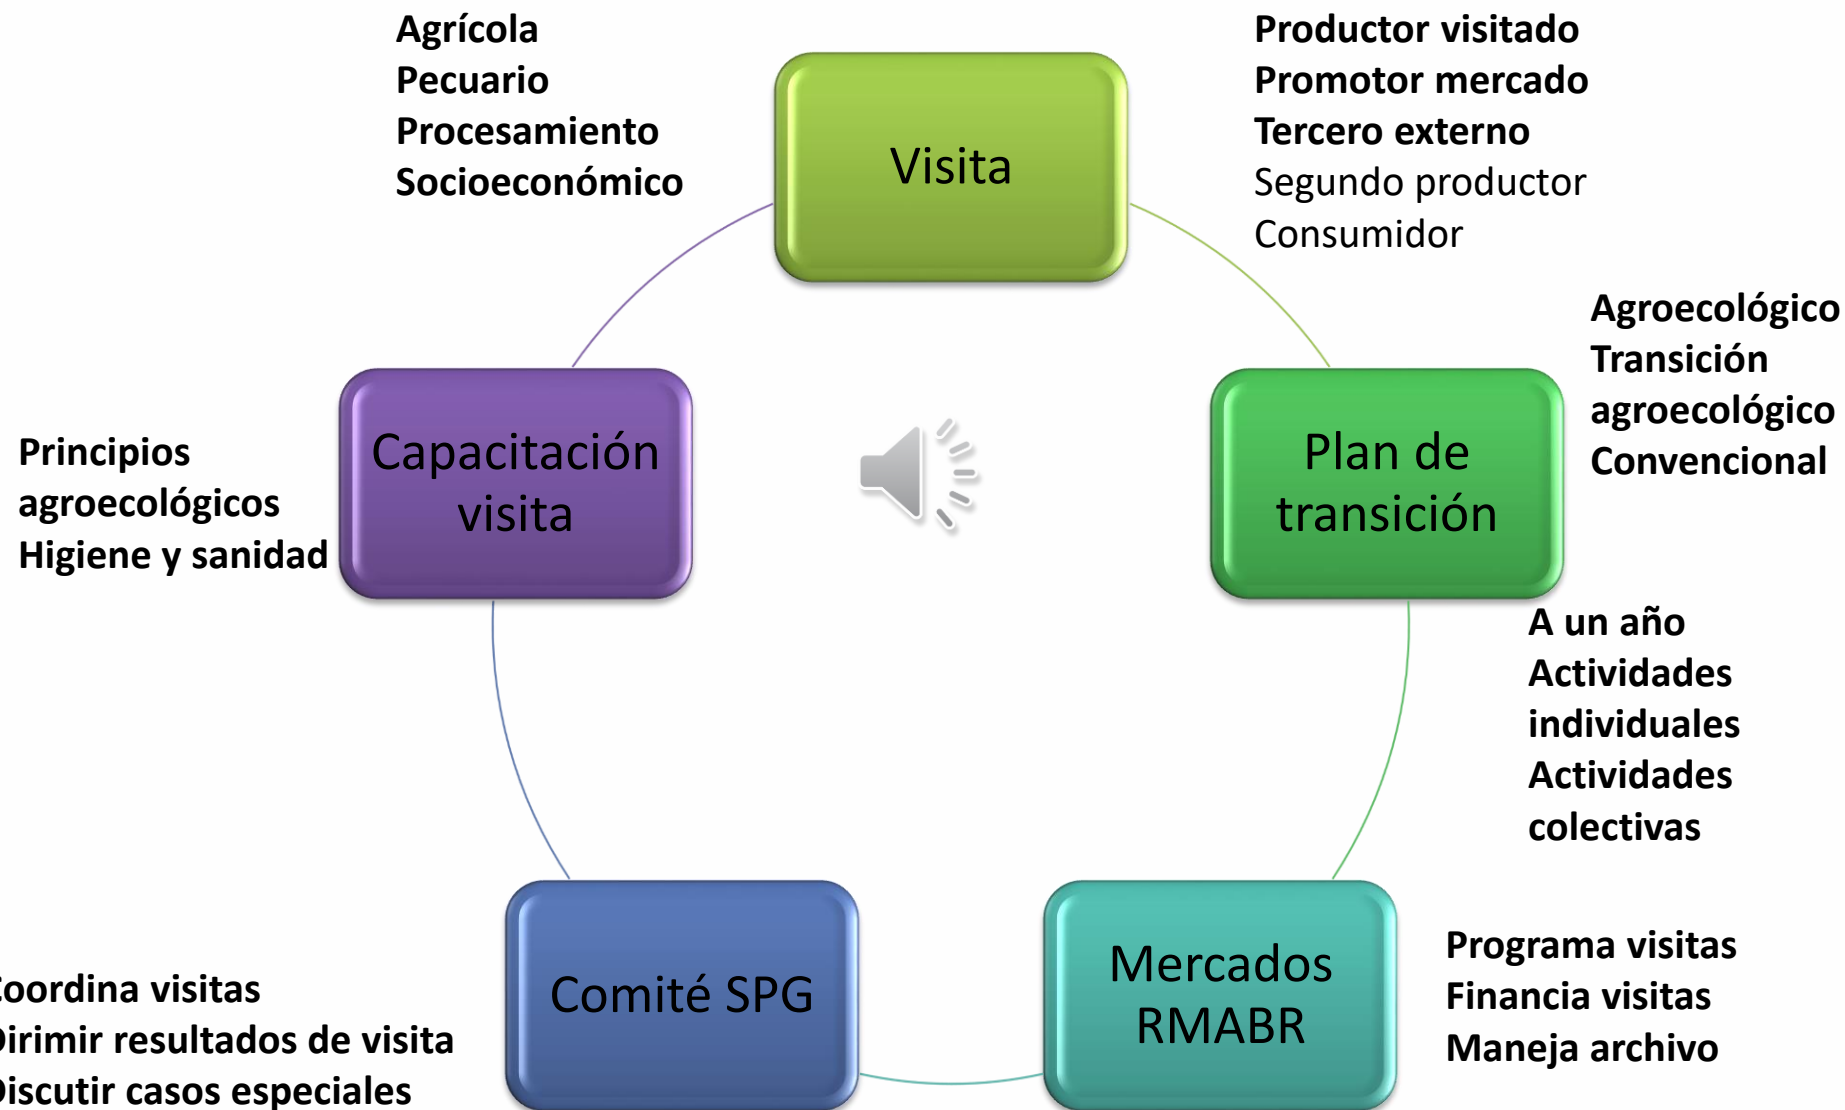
Agrícola
Pecuario
Procesamiento
Socioeconómico

Visita

Productor visitado
Promotor mercado
Tercero externo
Segundo productor
Consumidor

Agroecológico
Transición agroecológico
Convencional

Plan de transición

A un año
Actividades individuales
Actividades colectivas

Mercados RMABR

Programa visitas
Financia visitas
Maneja archivo

Comité SPG

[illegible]oordina visitas
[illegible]irimir resultados de visita
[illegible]iscutir casos especiales

Capacitación visita

Principios agroecológicos
Higiene y sanidad